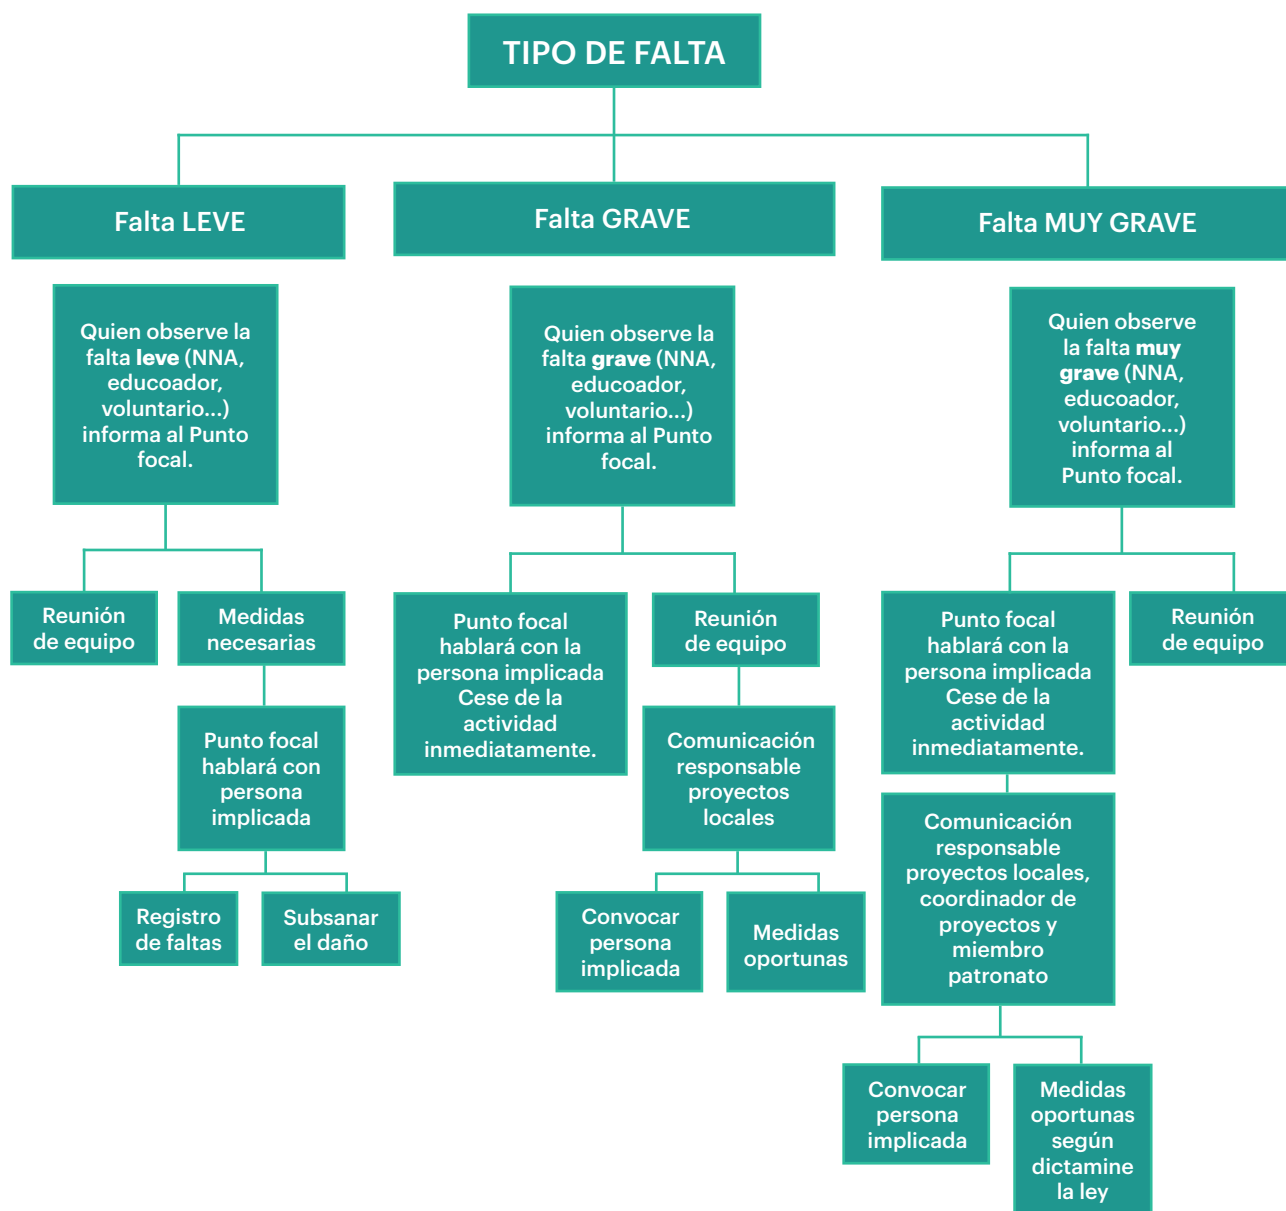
TIPO DE FALTA

Falta LEVE

Quien observe la falta leve (NNA, educoador, voluntario...) informa al Punto focal.

Reunión de equipo

Medidas necesarias

Punto focal hablará con persona implicada

Registro de faltas

Subsanar el daño

Falta GRAVE

Quien observe la falta grave (NNA, educoador, voluntario...) informa al Punto focal.

Punto focal hablará con la persona implicada Cese de la actividad inmediatamente.

Reunión de equipo

Comunicación responsable proyectos locales

Convocar persona implicada

Medidas oportunas

Falta MUY GRAVE

Quien observe la falta muy grave (NNA, educoador, voluntario...) informa al Punto focal.

Punto focal hablará con la persona implicada Cese de la actividad inmediatamente.

Reunión de equipo

Comunicación responsable proyectos locales, coordinador de proyectos y miembro patronato

Convocar persona implicada

Medidas oportunas según dictamine la ley